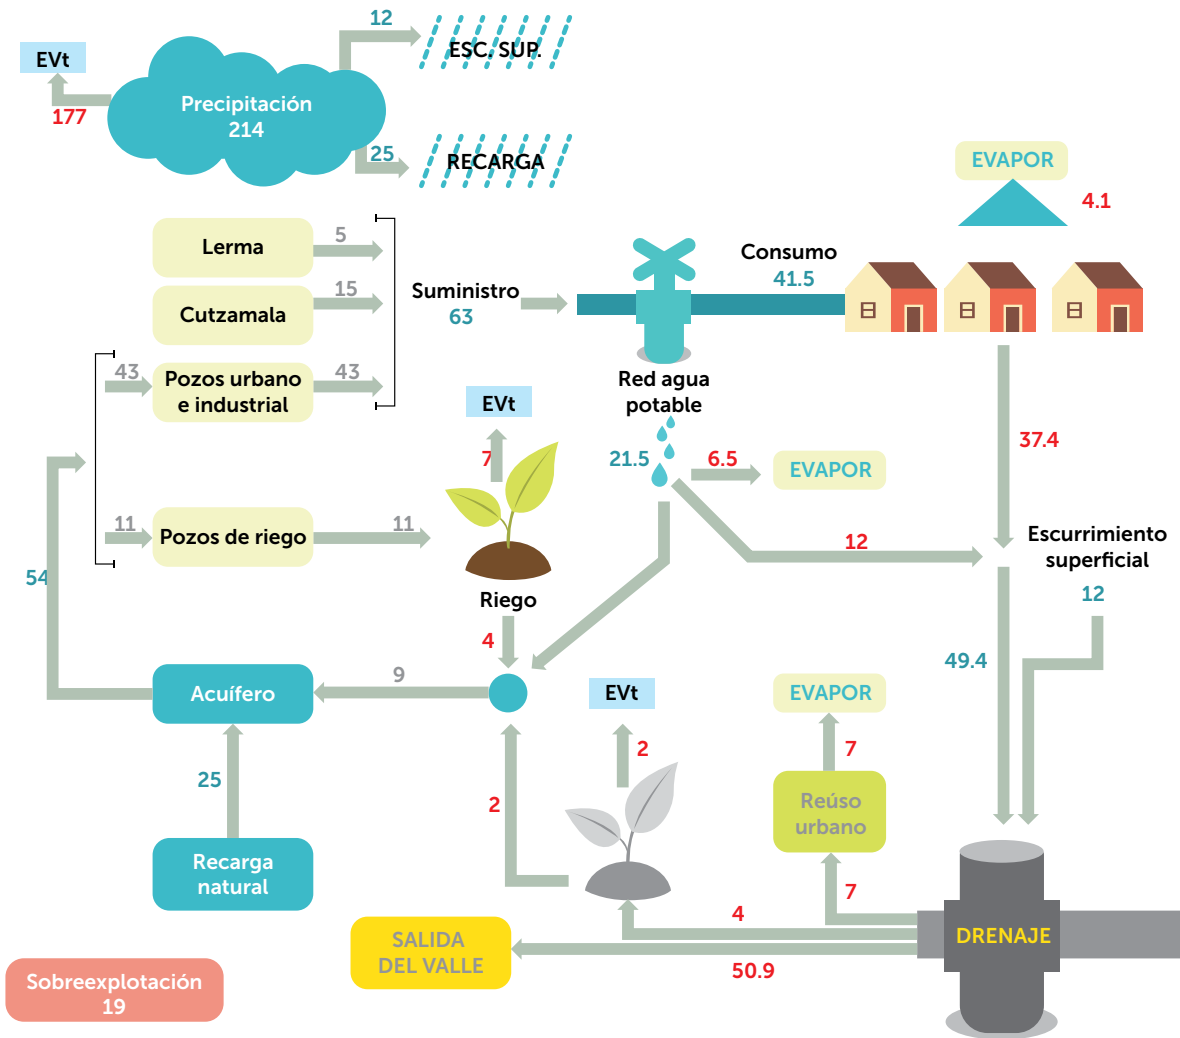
EVt
177
Precipitación
214
12
ESC. SUP.
25
RECARGA
EVAPOR
4.1
Lerma
5
Cutzamala
15
Suministro
63
Consumo
41.5
43
Pozos urbano e industrial
43
Red agua potable
EVt
7
21.5
6.5
EVAPOR
37.4
11
Pozos de riego
11
12
Escurrimiento superficial
12
54
Riego
4
49.4
Acuífero
9
EVt
EVAPOR
2
7
25
2
Reúso urbano
Recarga natural
7
4
DRENAJE
SALIDA DEL VALLE
50.9
Sobreexplotación
19